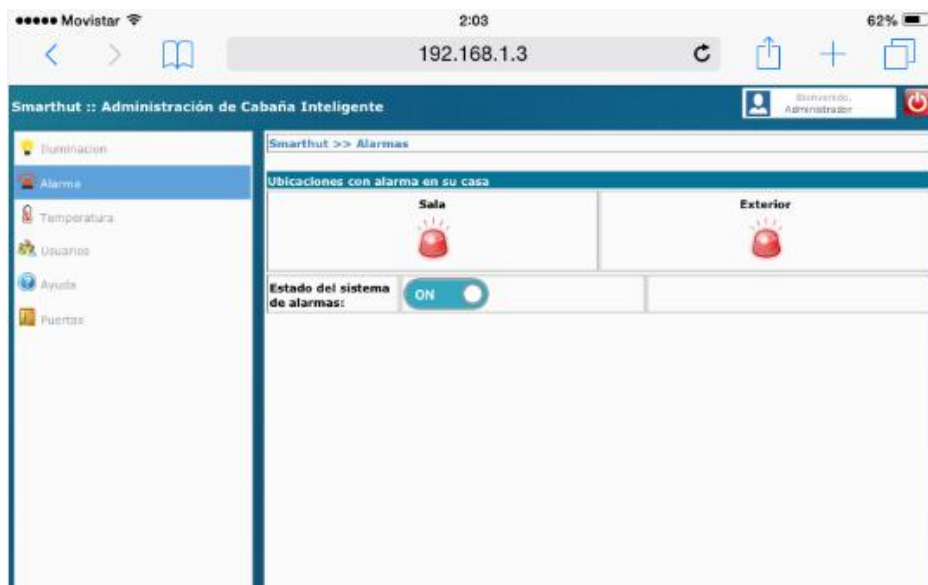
●●●●● Movistar

2:03

62%

192.168.1.3

Smarthut :: Administración de Cabaña Inteligente

Bienvenido, Administrador

Iluminacion

Alarma

Temperatura

Usuarios

Ayuda

Puertas

Smarthut >> Alarmas

Ubicaciones con alarma en su casa

| Sala | Exterior |
|---|---|

| Estado del sistema de alarmas: | ON | |
|---|---|---|